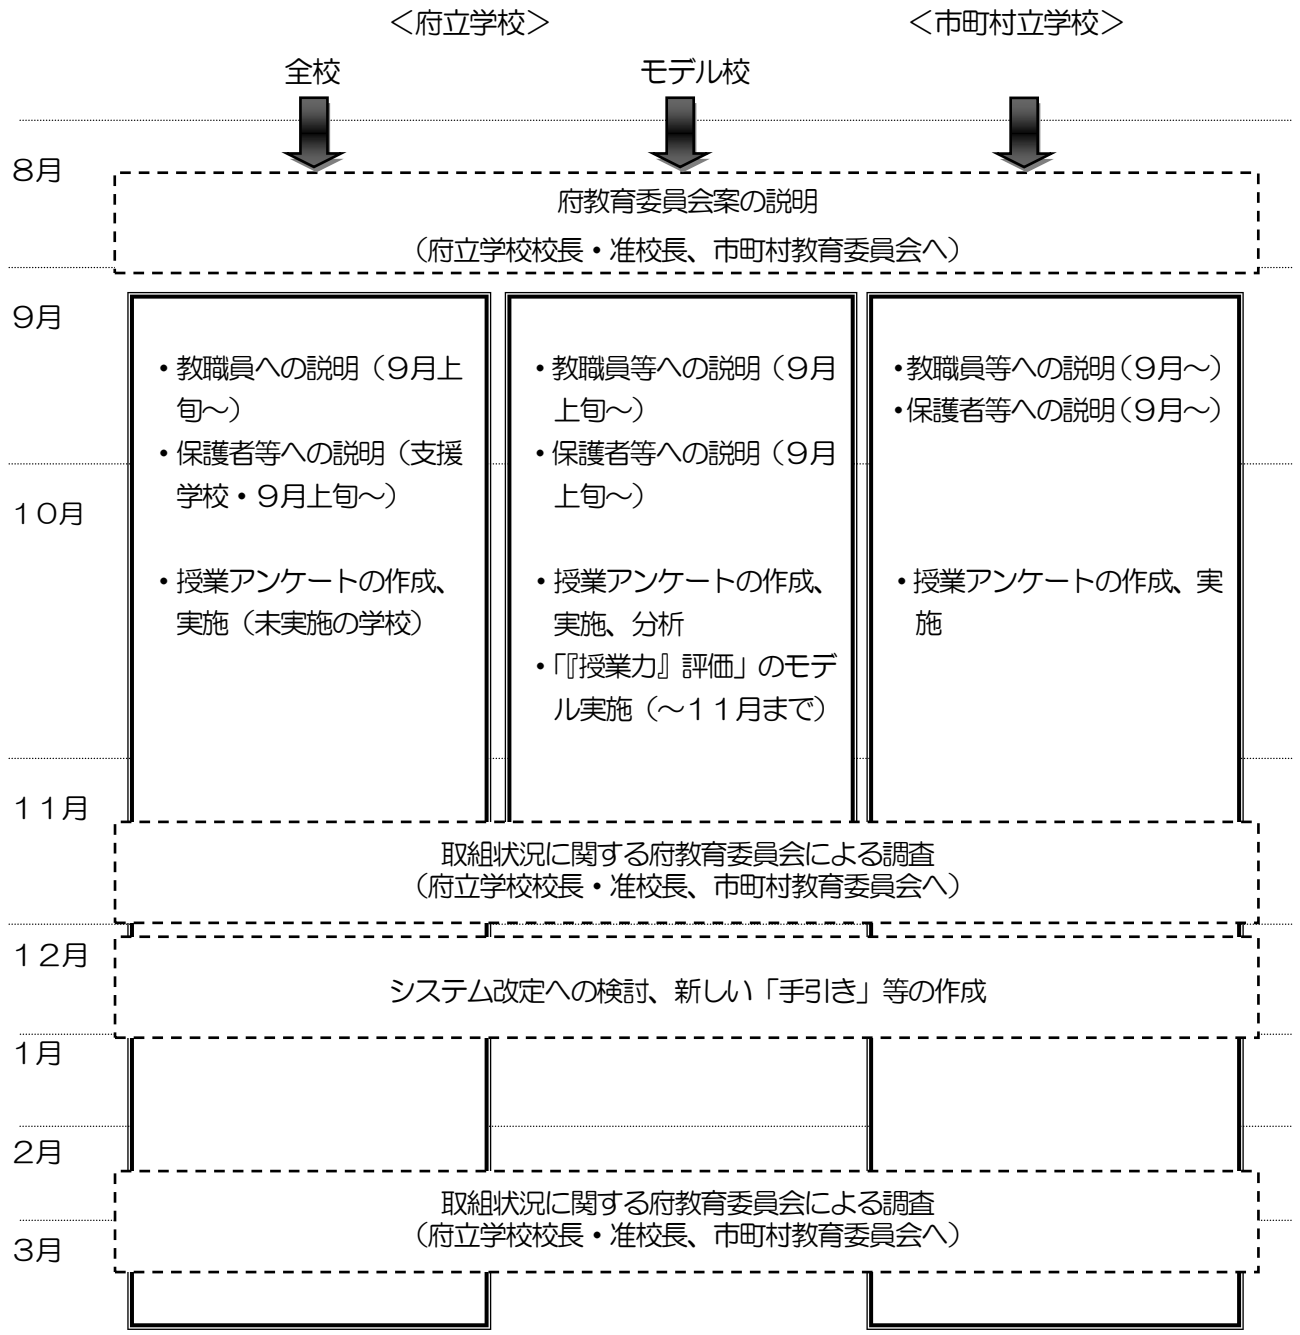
＜府立学校＞

＜市町村立学校＞

全校

モデル校

8月

府教育委員会案の説明
（府立学校校長・准校長、市町村教育委員会へ）

9月

10月

・教職員への説明（9月上旬～）
・保護者等への説明（支援学校・9月上旬～）

・授業アンケートの作成、実施（未実施の学校）

・教職員等への説明（9月上旬～）
・保護者等への説明（9月上旬～）

・授業アンケートの作成、実施、分析
・「『授業力』評価」のモデル実施（～11月まで）

・教職員等への説明（9月～）
・保護者等への説明（9月～）

・授業アンケートの作成、実施

11月

取組状況に関する府教育委員会による調査
（府立学校校長・准校長、市町村教育委員会へ）

12月

システム改定への検討、新しい「手引き」等の作成

1月

2月

3月

取組状況に関する府教育委員会による調査
（府立学校校長・准校長、市町村教育委員会へ）